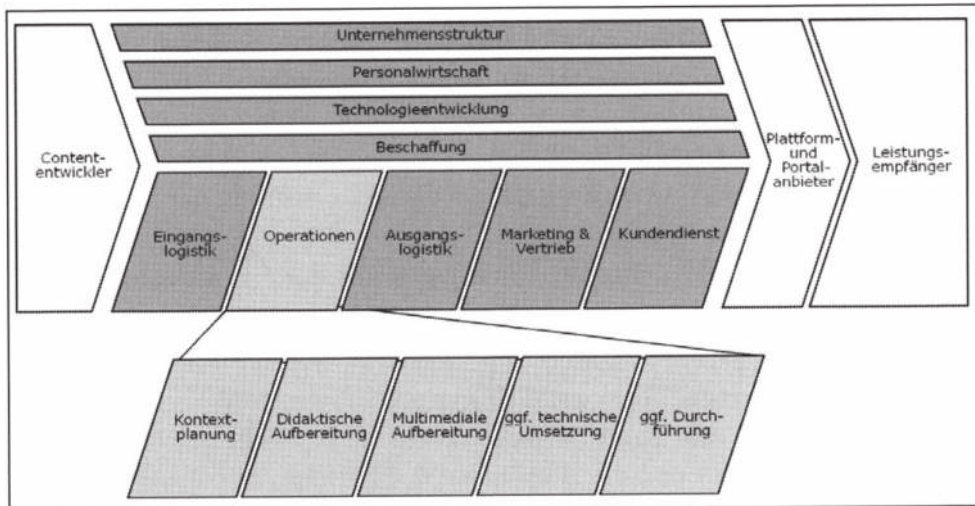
Unternehmensstruktur

Personalwirtschaft

Technologieentwicklung

Beschaffung

Content-entwickler

Eingangs-logistik

Operationen

Ausgangs-logistik

Marketing & Vertrieb

Kundendienst

Plattform- und Portal-anbieter

Leistungs-empfänger

Kontext-planung

Didaktische Aufbereitung

Multimediale Aufbereitung

ggf. technische Umsetzung

ggf. Durch-führung